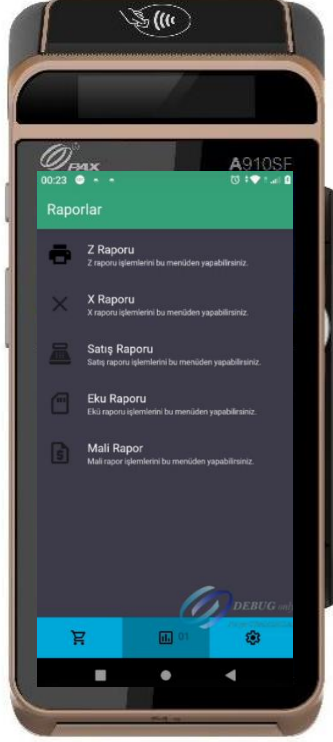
PAX A910SF

00:23

Raporlar

Z Raporu
Z raporu işlemlerini bu menüden yapabilirsiniz.

X Raporu
X raporu işlemlerini bu menüden yapabilirsiniz.

Satış Raporu
Satış raporu işlemlerini bu menüden yapabilirsiniz.

Eku Raporu
Ekü raporu işlemlerini bu menüden yapabilirsiniz.

Mali Rapor
Mali rapor işlemlerini bu menüden yapabilirsiniz.

DEBUG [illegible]

01